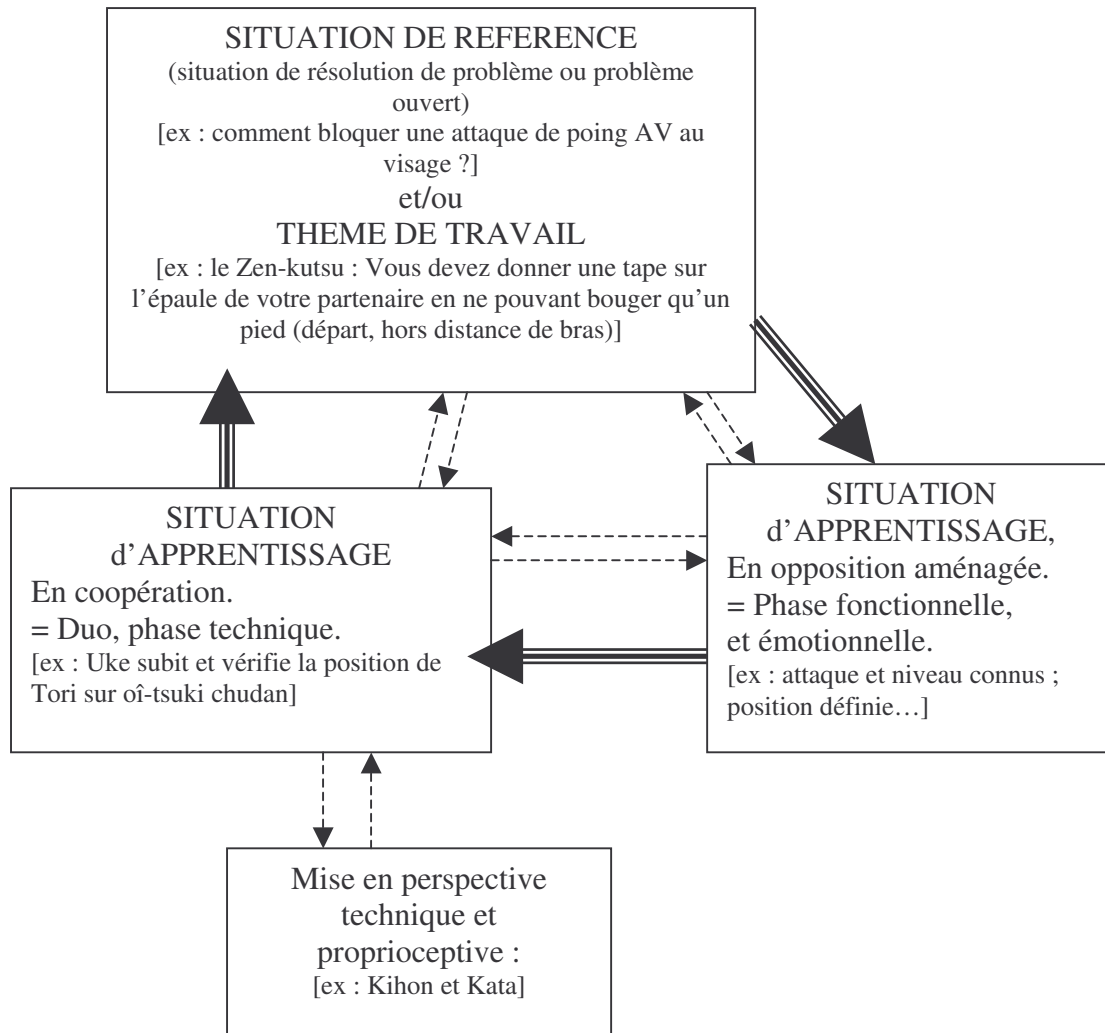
SITUATION DE REFERENCE
(situation de résolution de problème ou problème ouvert)
[ex : comment bloquer une attaque de poing AV au visage ?]
et/ou
THEME DE TRAVAIL
[ex : le Zen-kutsu : Vous devez donner une tape sur l'épaule de votre partenaire en ne pouvant bouger qu'un pied (départ, hors distance de bras)]

SITUATION
d'APPRENTISSAGE
En coopération.
= Duo, phase technique.
[ex : Uke subit et vérifie la position de Tori sur oî-tsuki chudan]

SITUATION
d'APPRENTISSAGE,
En opposition aménagée.
= Phase fonctionnelle,
et émotionnelle.
[ex : attaque et niveau connus ; position définie…]

Mise en perspective technique et proprioceptive :
[ex : Kihon et Kata]